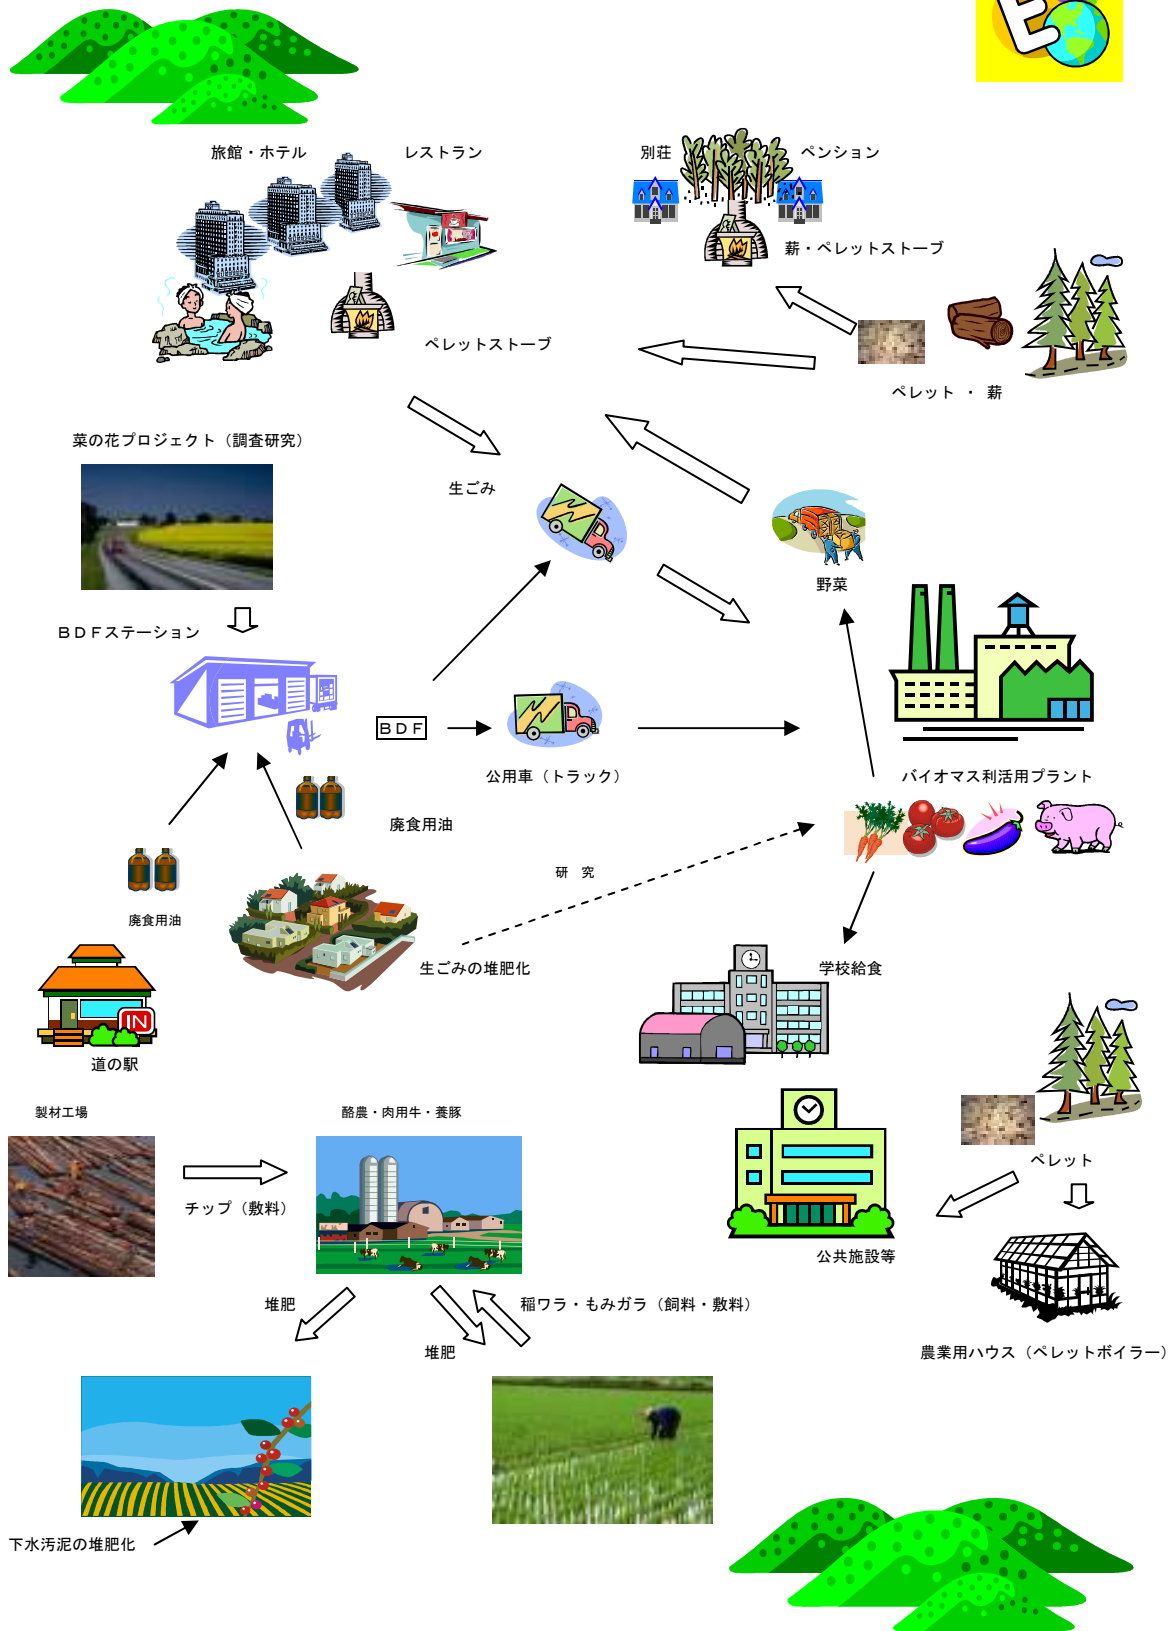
旅館・ホテル

レストラン

別荘

ペンション

薪・ペレットストーブ

ペレットストーブ

ペレット ・ 薪

菜の花プロジェクト（調査研究）

生ごみ

野菜

ＢＤＦステーション

BDF

公用車（トラック）

バイオマス利活用プラント

廃食用油

研 究

廃食用油

生ごみの堆肥化

学校給食

道の駅

製材工場

酪農・肉用牛・養豚

ペレット

チップ（敷料）

公共施設等

堆肥

稲ワラ・もみガラ（飼料・敷料）

堆肥

農業用ハウス（ペレットボイラー）

下水汚泥の堆肥化